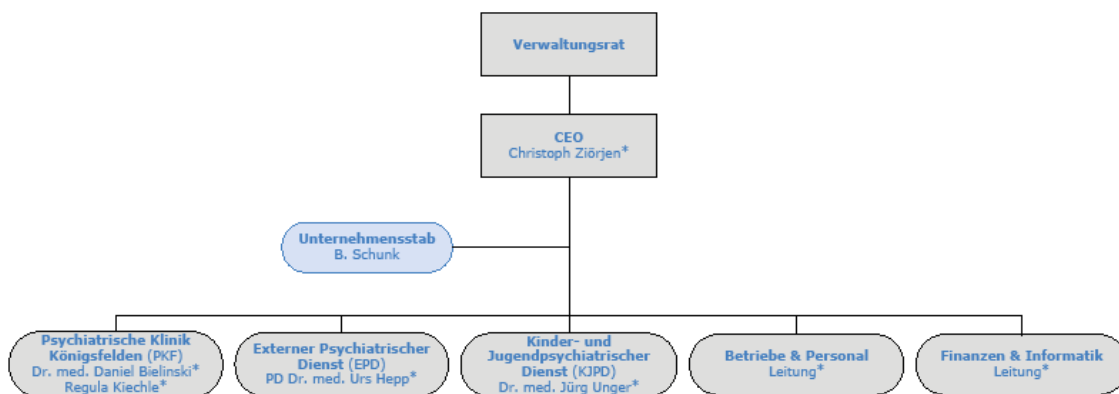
Verwaltungsrat

CEO
Christoph Ziörjen*

Unternehmensstab
B. Schunk

Psychiatrische Klinik Königsfelden (PKF)
Dr. med. Daniel Bielinski*
Regula Kiechle*

Externer Psychiatrischer Dienst (EPD)
PD Dr. med. Urs Hepp*

Kinder- und Jugendpsychiatrischer Dienst (KJPD)
Dr. med. Jürg Unger*

Betriebe & Personal
Leitung*

Finanzen & Informatik
Leitung*